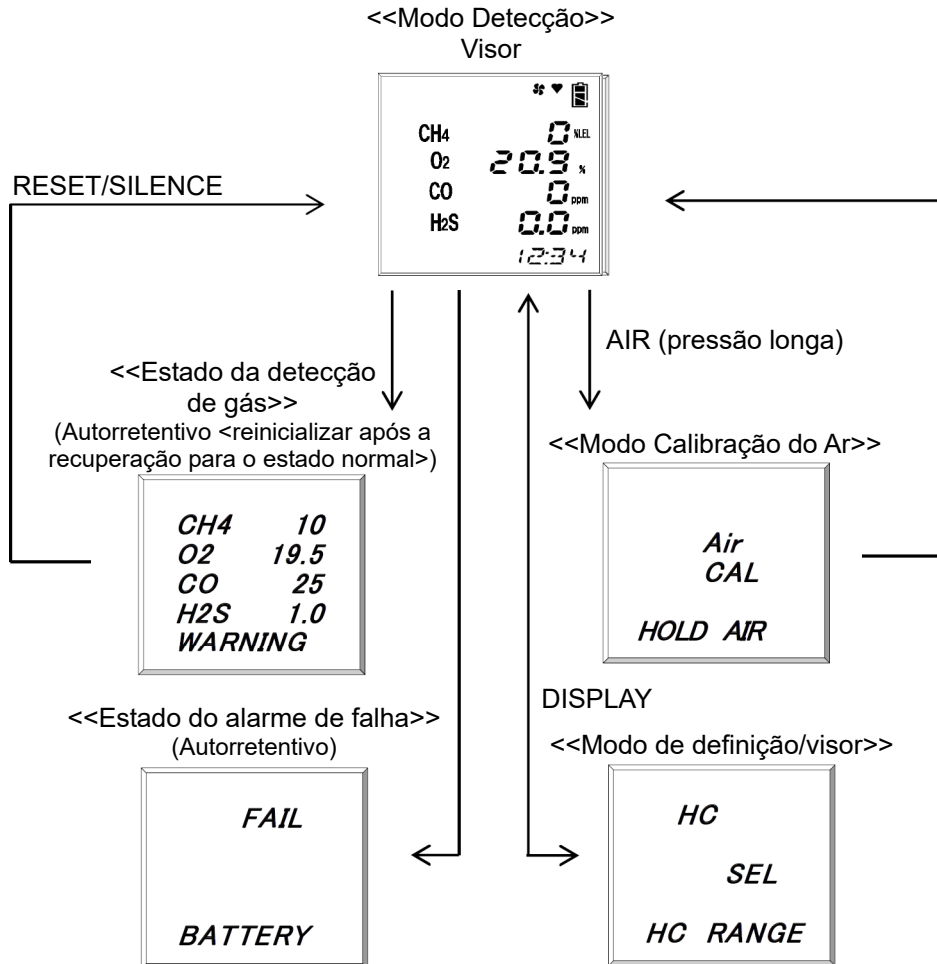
<<Modo Detecção>>
Visor

CH4 0 %LEL
O2 20.9 %
CO 0 ppm
H2S 0.0 ppm
12:34

RESET/SILENCE

<<Estado da detecção de gás>>
(Autorretentivo <reinicializar após a recuperação para o estado normal>)

CH4 10
O2 19.5
CO 25
H2S 1.0
WARNING

AIR (pressão longa)

<<Modo Calibração do Ar>>

Air
CAL
HOLD AIR

DISPLAY

<<Estado do alarme de falha>>
(Autorretentivo)

FAIL
BATTERY

<<Modo de definição/visor>>

HC
SEL
HC RANGE